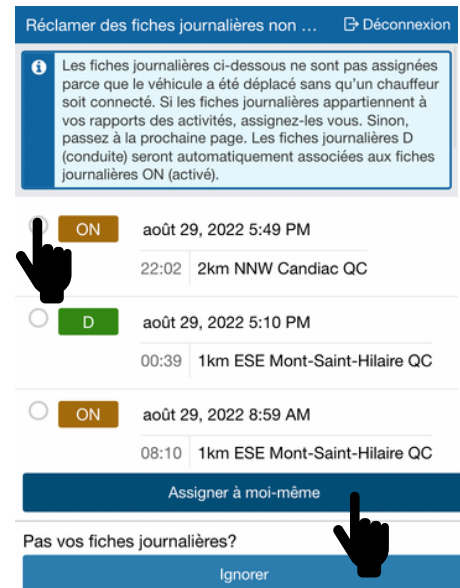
Réclamer des fiches journalières non ...

Déconnexion

Les fiches journalières ci-dessous ne sont pas assignées parce que le véhicule a été déplacé sans qu'un chauffeur soit connecté. Si les fiches journalières appartiennent à vos rapports des activités, assignez-les vous. Sinon, passez à la prochaine page. Les fiches journalières D (conduite) seront automatiquement associées aux fiches journalières ON (activé).

ON
août 29, 2022 5:49 PM
22:02 2km NNW Candiac QC

D
août 29, 2022 5:10 PM
00:39 1km ESE Mont-Saint-Hilaire QC

ON
août 29, 2022 8:59 AM
08:10 1km ESE Mont-Saint-Hilaire QC

Assigner à moi-même

Pas vos fiches journalières?

Ignorer